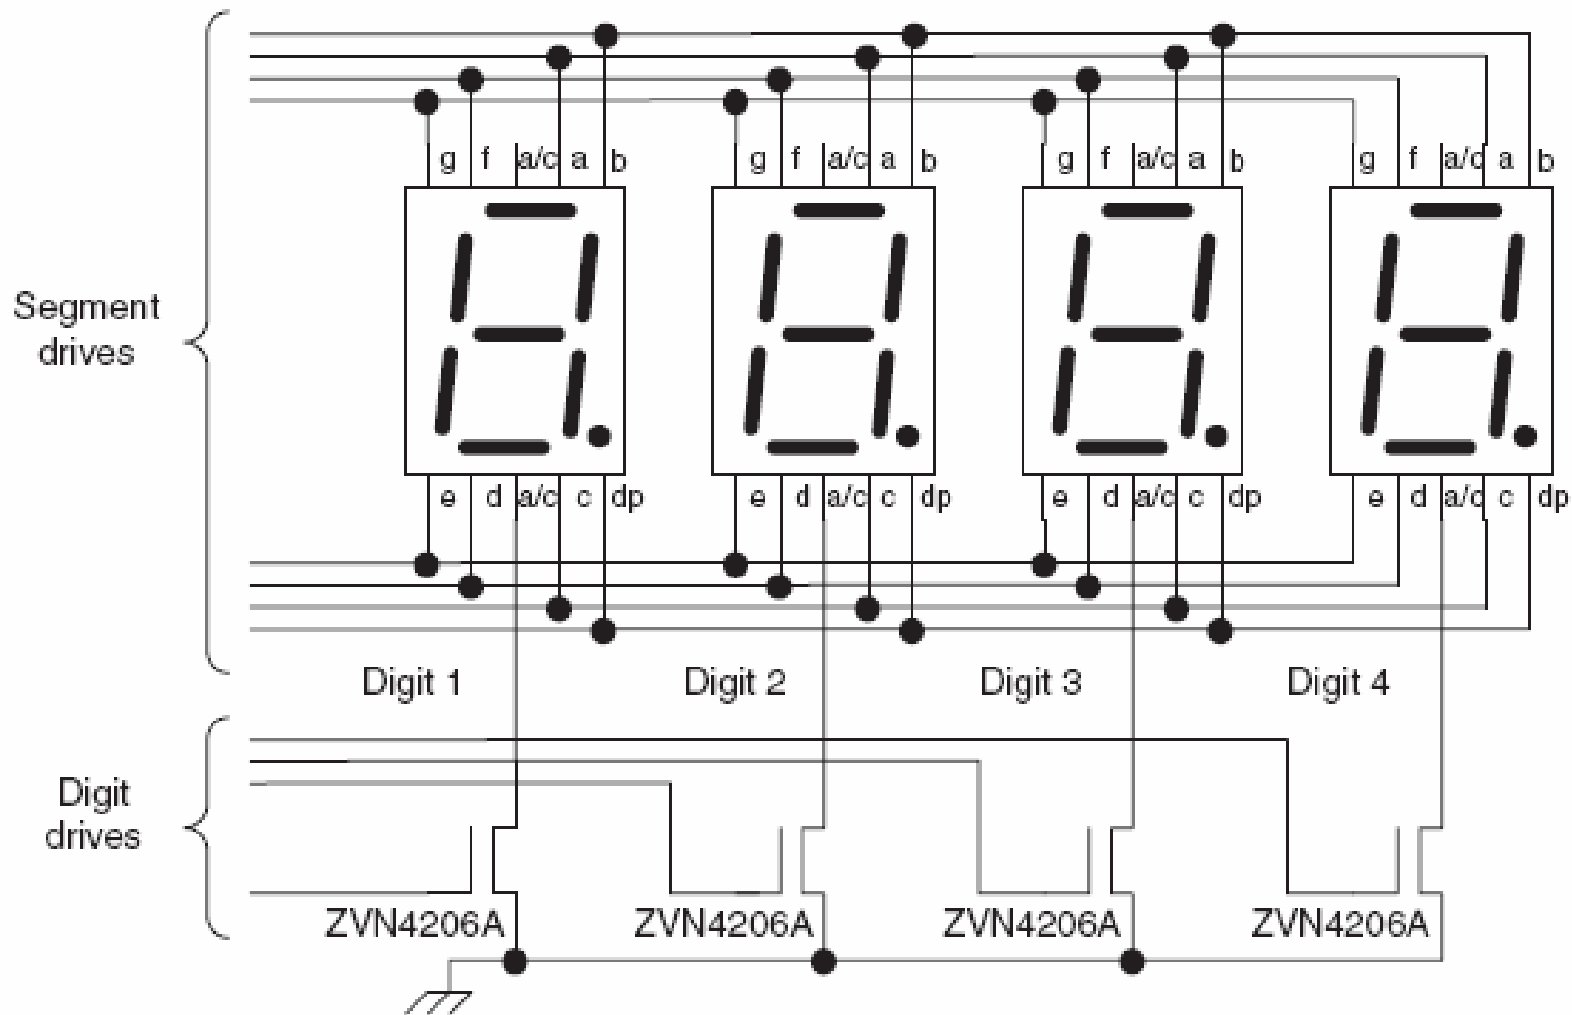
Segment drives

g f a/c a b
g f a/c a b
g f a/c a b
g f a/c a b

e d a/c c dp
e d a/c c dp
e d a/c c dp
e d a/c c dp

Digit 1
Digit 2
Digit 3
Digit 4

Digit drives

ZVN4206A
ZVN4206A
ZVN4206A
ZVN4206A